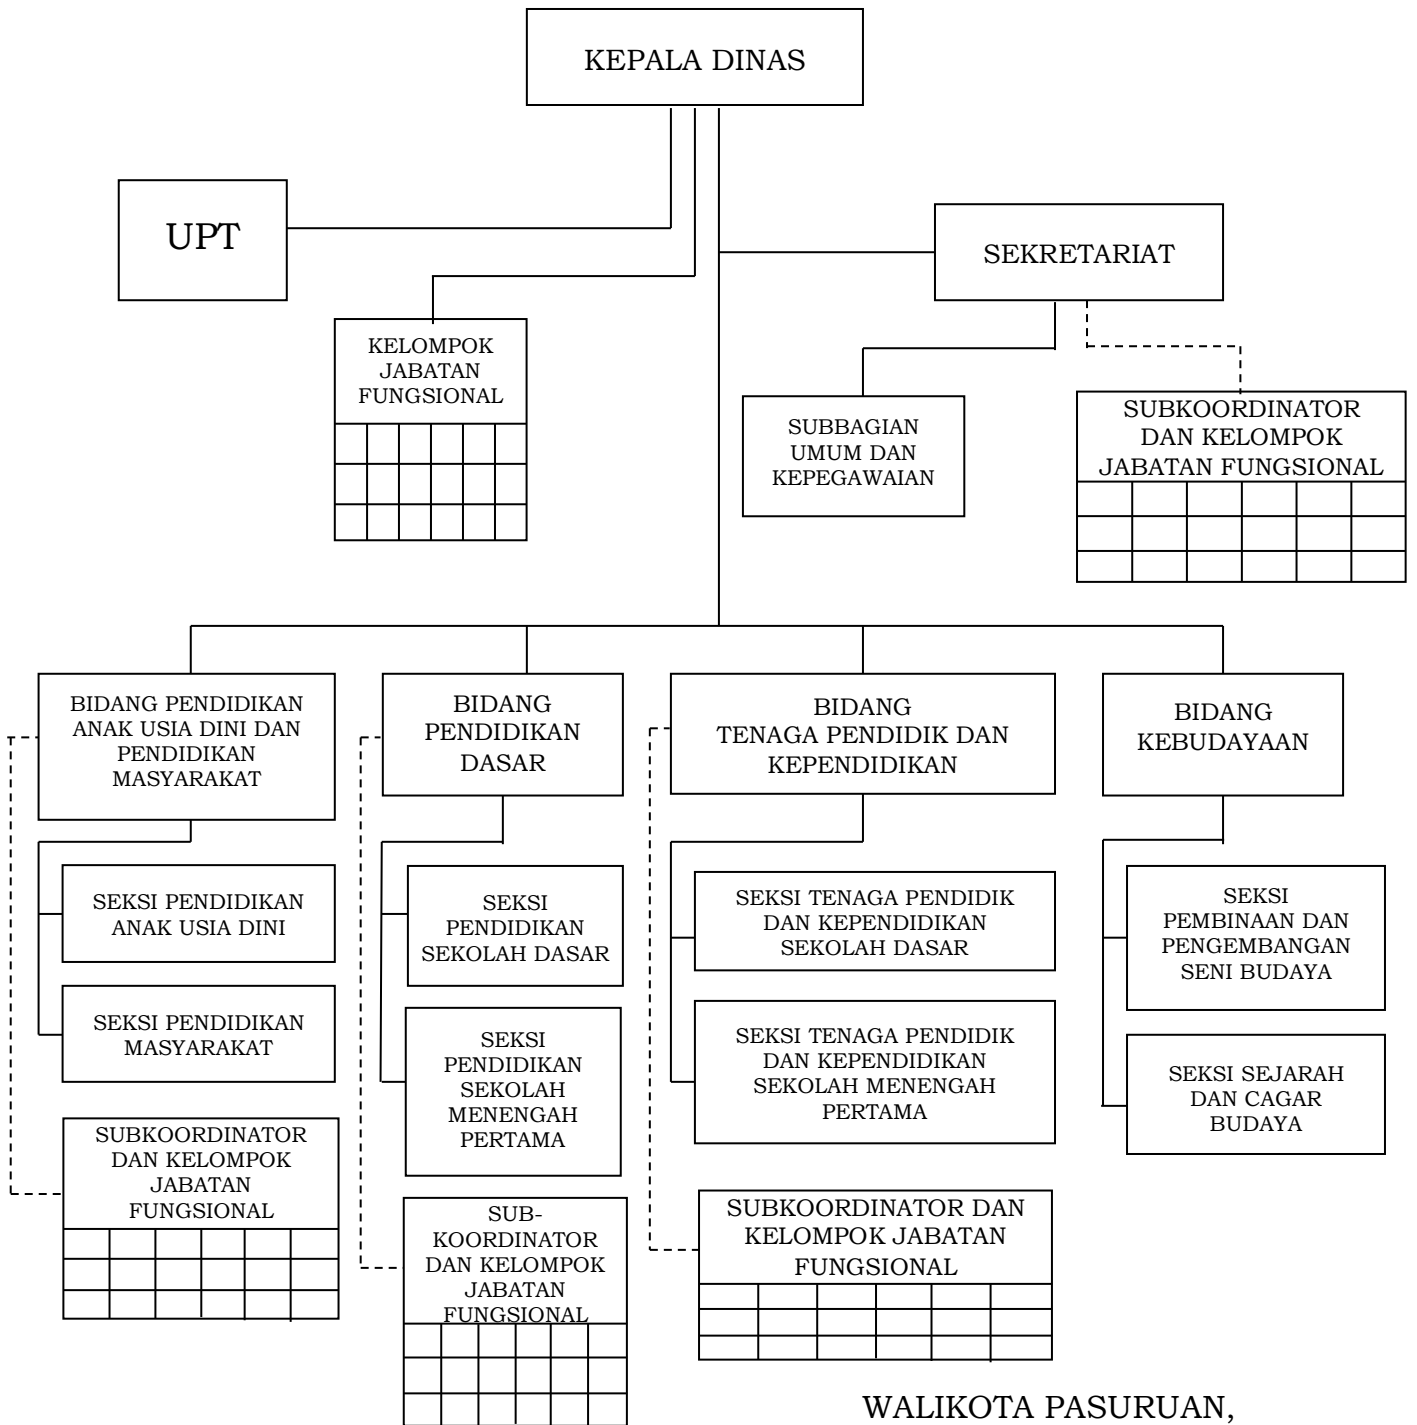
KEPALA DINAS

UPT

SEKRETARIAT

KELOMPOK JABATAN FUNGSIONAL

SUBBAGIAN UMUM DAN KEPEGAWAIAN

SUBKOORDINATOR DAN KELOMPOK JABATAN FUNGSIONAL

BIDANG PENDIDIKAN ANAK USIA DINI DAN PENDIDIKAN MASYARAKAT

SEKSI PENDIDIKAN ANAK USIA DINI

SEKSI PENDIDIKAN MASYARAKAT

SUBKOORDINATOR DAN KELOMPOK JABATAN FUNGSIONAL

BIDANG PENDIDIKAN DASAR

SEKSI PENDIDIKAN SEKOLAH DASAR

SEKSI PENDIDIKAN SEKOLAH MENENGAH PERTAMA

SUB-KOORDINATOR DAN KELOMPOK JABATAN FUNGSIONAL

BIDANG TENAGA PENDIDIK DAN KEPENDIDIKAN

SEKSI TENAGA PENDIDIK DAN KEPENDIDIKAN SEKOLAH DASAR

SEKSI TENAGA PENDIDIK DAN KEPENDIDIKAN SEKOLAH MENENGAH PERTAMA

SUBKOORDINATOR DAN KELOMPOK JABATAN FUNGSIONAL

BIDANG KEBUDAYAAN

SEKSI PEMBINAAN DAN PENGEMBANGAN SENI BUDAYA

SEKSI SEJARAH DAN CAGAR BUDAYA

WALIKOTA PASURUAN,